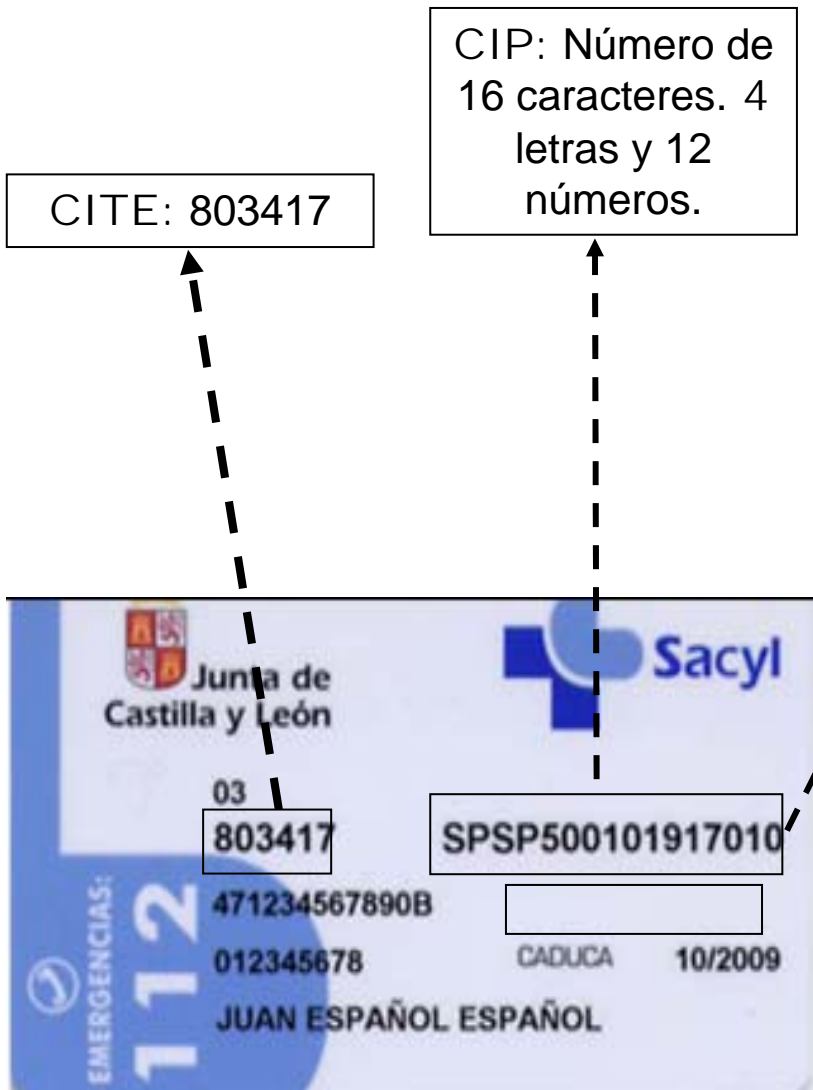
CITE: 803417

CIP: Número de 16 caracteres. 4 letras y 12 números.

Junta de Castilla y León

Sacyl

03
803417
471234567890B
012345678
JUAN ESPAÑOL ESPAÑOL

SPSP500101917010

CADUCA 10/2009

EMERGENCIAS: 112